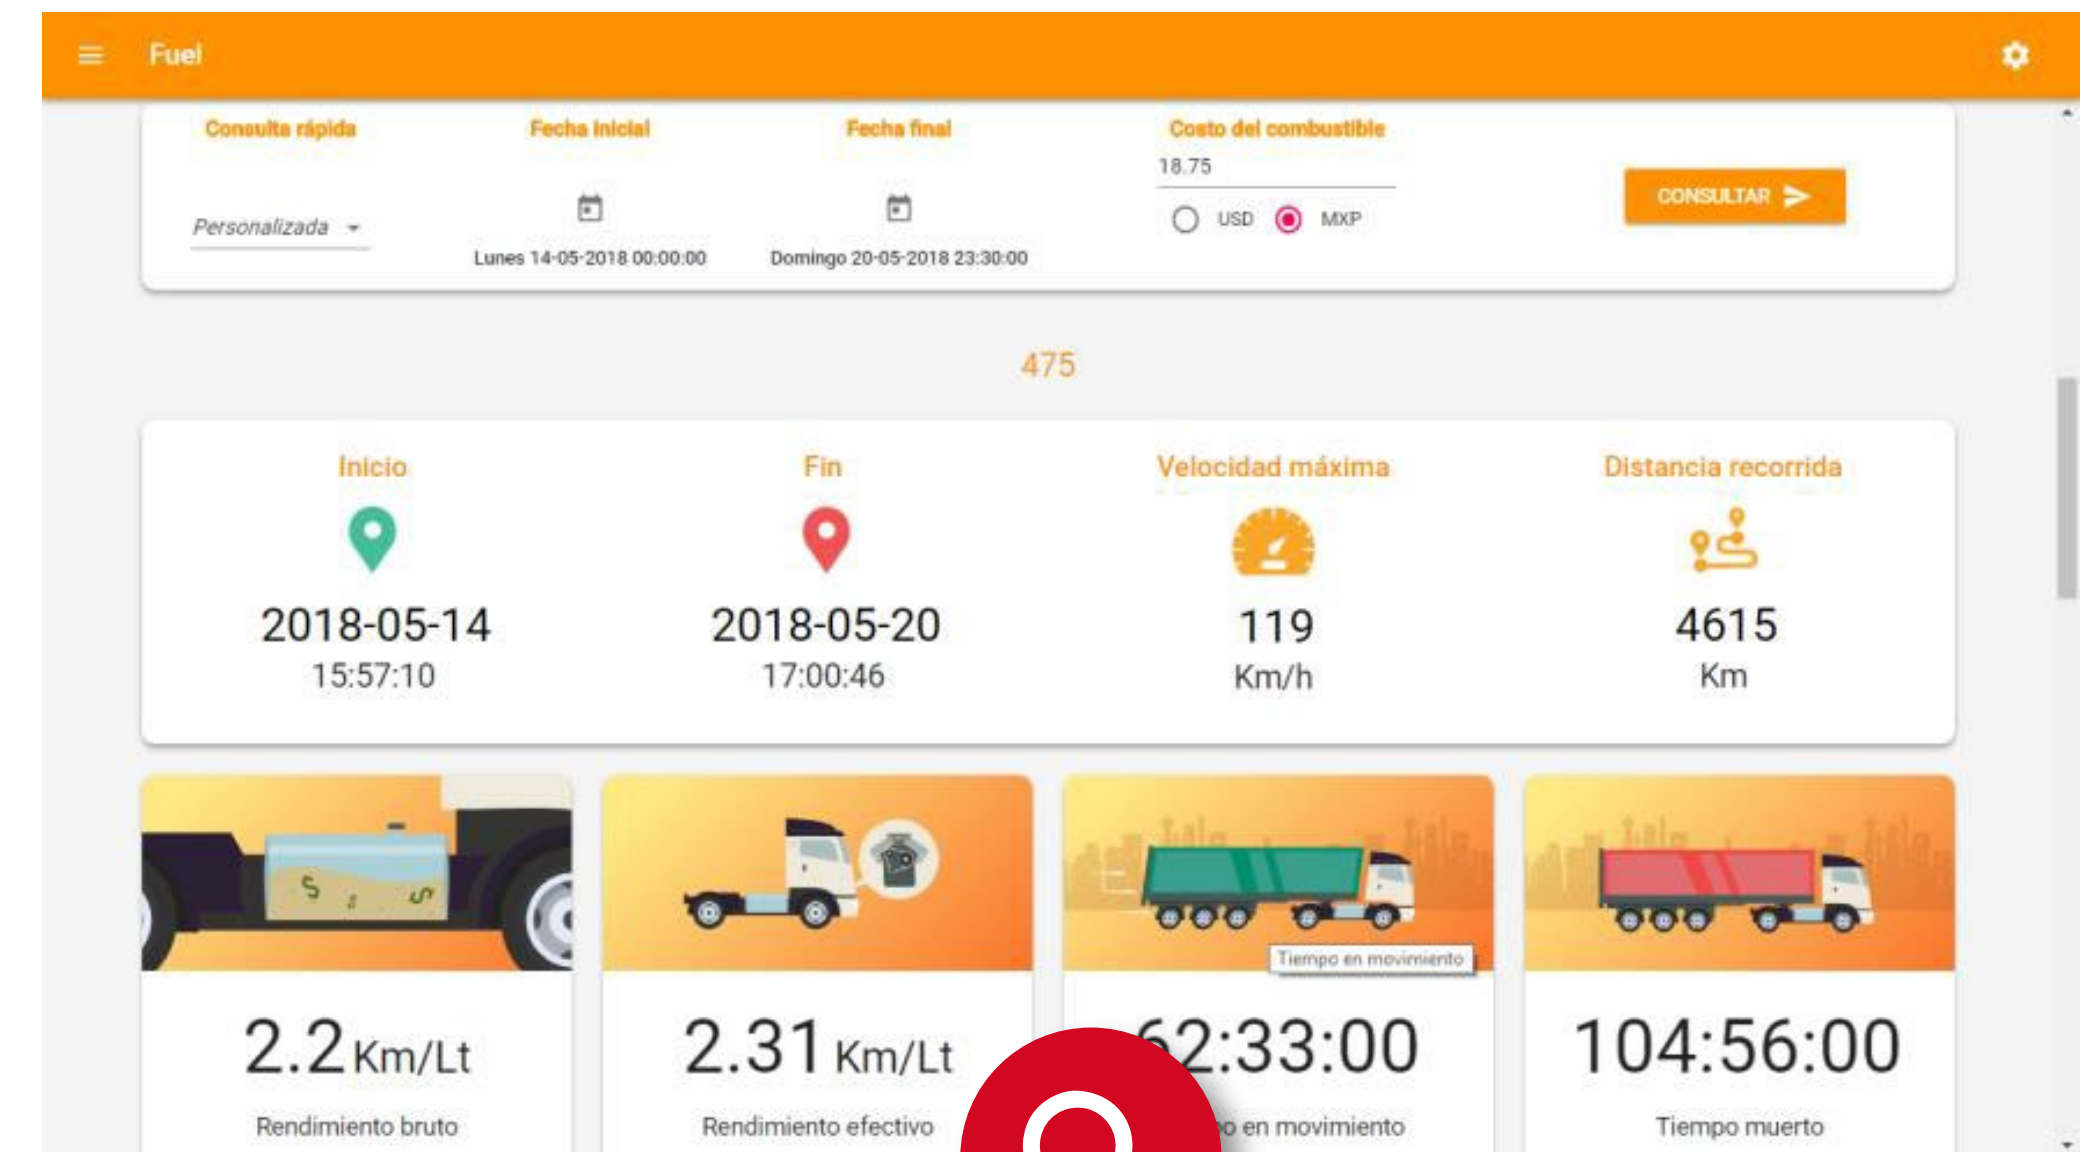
Fuel

Consulta rápida
Personalizada

Fecha inicial
Lunes 14-05-2018 00:00:00

Fecha final
Domingo 20-05-2018 23:30:00

Costo del combustible
18.75
USD MXP

CONSULTAR

475

Inicio
2018-05-14
15:57:10

Fin
2018-05-20
17:00:46

Velocidad máxima
119
Km/h

Distancia recorrida
4615
Km

2.2 Km/Lt
Rendimiento bruto

2.31 Km/Lt
Rendimiento efectivo

Tiempo en movimiento
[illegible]2:33:00
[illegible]o en movimiento

104:56:00
Tiempo muerto